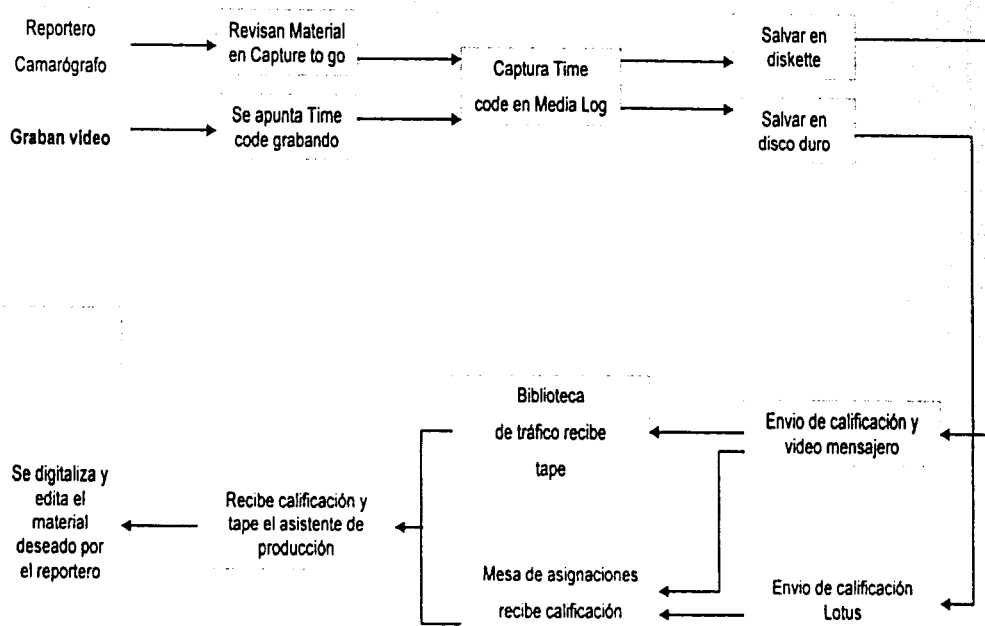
Reportero

Camarógrafo

Graban video

Revisan Material en Capture to go

Se apunta Time code grabando

Captura Time code en Media Log

Salvar en diskette

Salvar en disco duro

Envio de calificación y video mensajero

Envio de calificación Lotus

Biblioteca de tráfico recibe tape

Mesa de asignaciones recibe calificación

Recibe calificación y tape el asistente de producción

Se digitaliza y edita el material deseado por el reportero